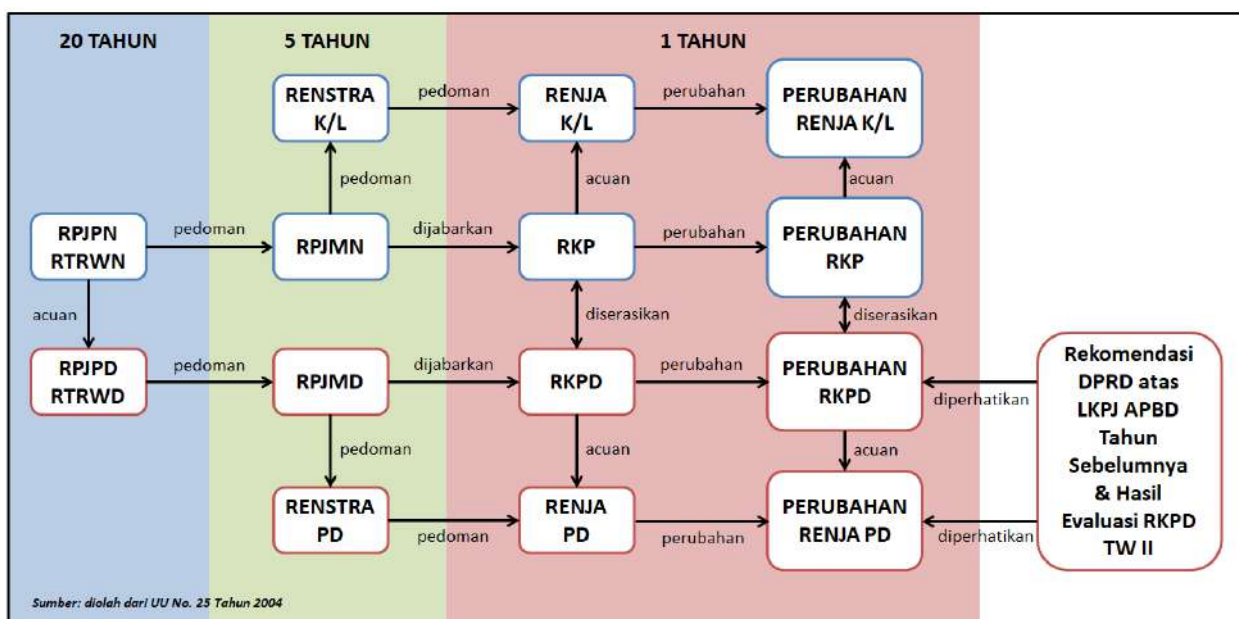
20 TAHUN

5 TAHUN

1 TAHUN

RENSTRA K/L

pedoman

RENJA K/L

perubahan

PERUBAHAN RENJA K/L

pedoman

acuan

acuan

RPJPN RTRWN

pedoman

RPJMN

dijabarkan

RKP

perubahan

PERUBAHAN RKP

acuan

diserasikan

diserasikan

RPJPD RTRWD

pedoman

RPJMD

dijabarkan

RKPD

perubahan

PERUBAHAN RKPD

diperhatikan

Rekomendasi DPRD atas LKPJ APBD Tahun Sebelumnya & Hasil Evaluasi RKPD TW II

pedoman

acuan

acuan

RENSTRA PD

pedoman

RENJA PD

perubahan

PERUBAHAN RENJA PD

diperhatikan

Sumber: diolah dari UU No. 25 Tahun 2004